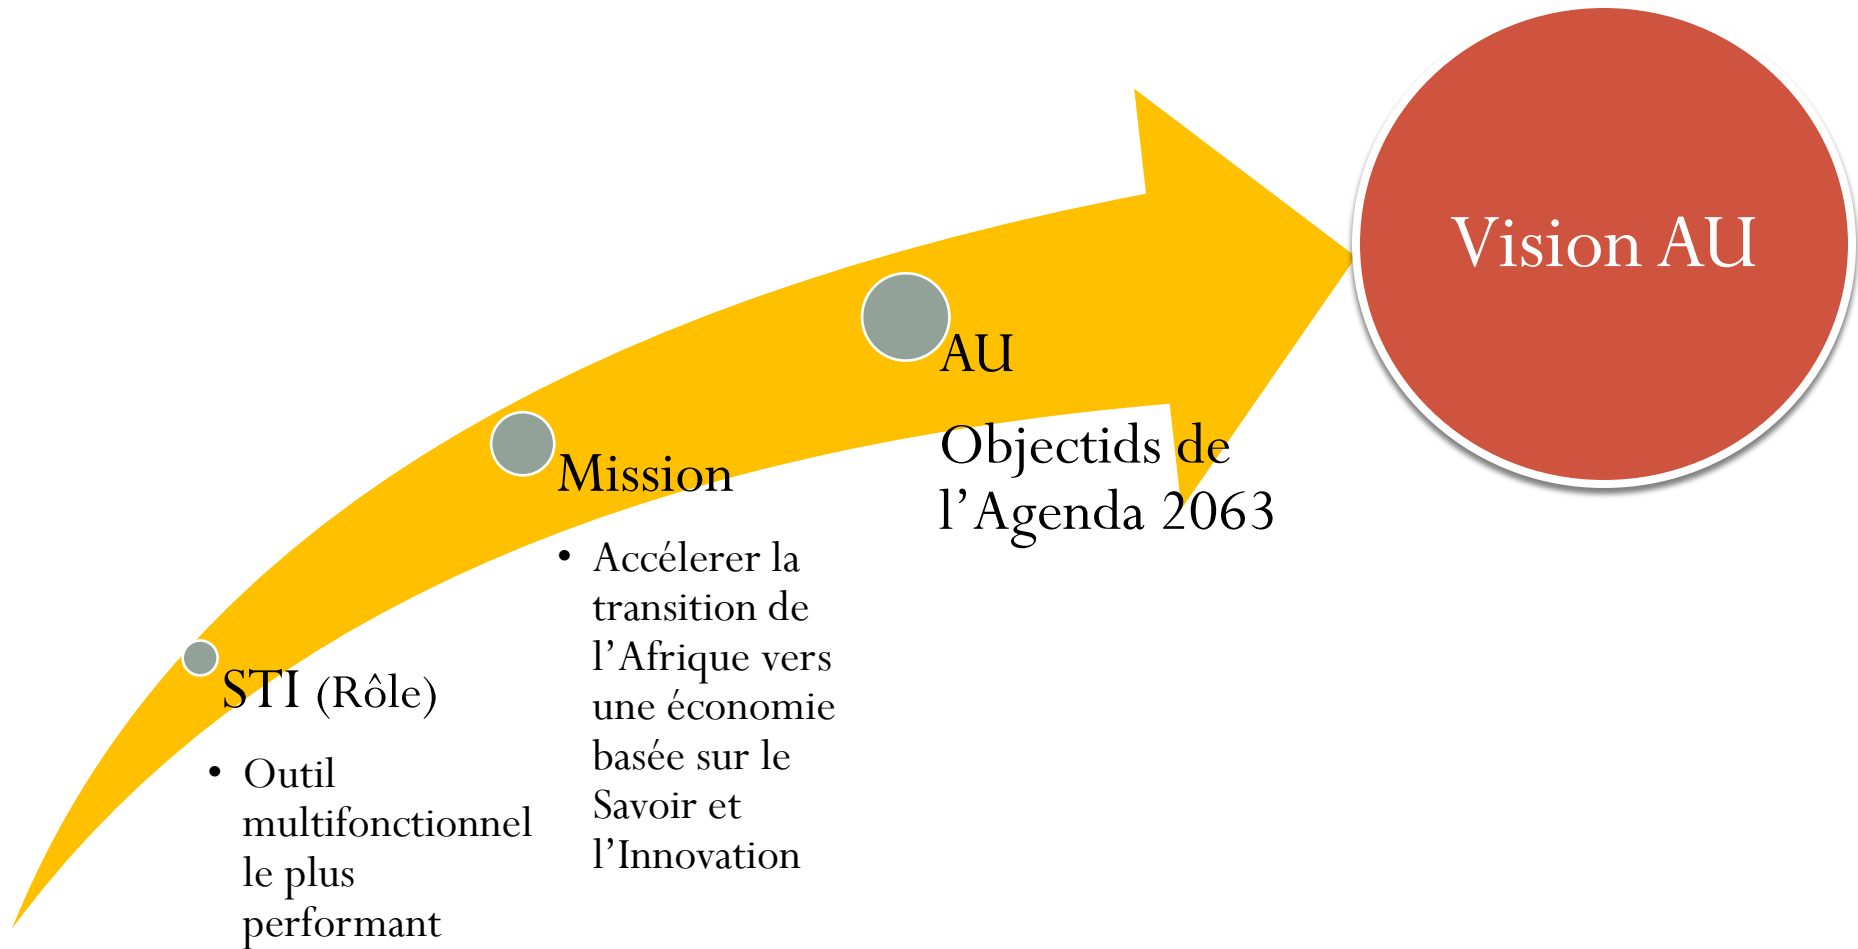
STI (Rôle)

• Outil multifonctionnel le plus performant

Mission

• Accélerer la transition de l’Afrique vers une économie basée sur le Savoir et l’Innovation

AU

Objectids de l’Agenda 2063

Vision AU